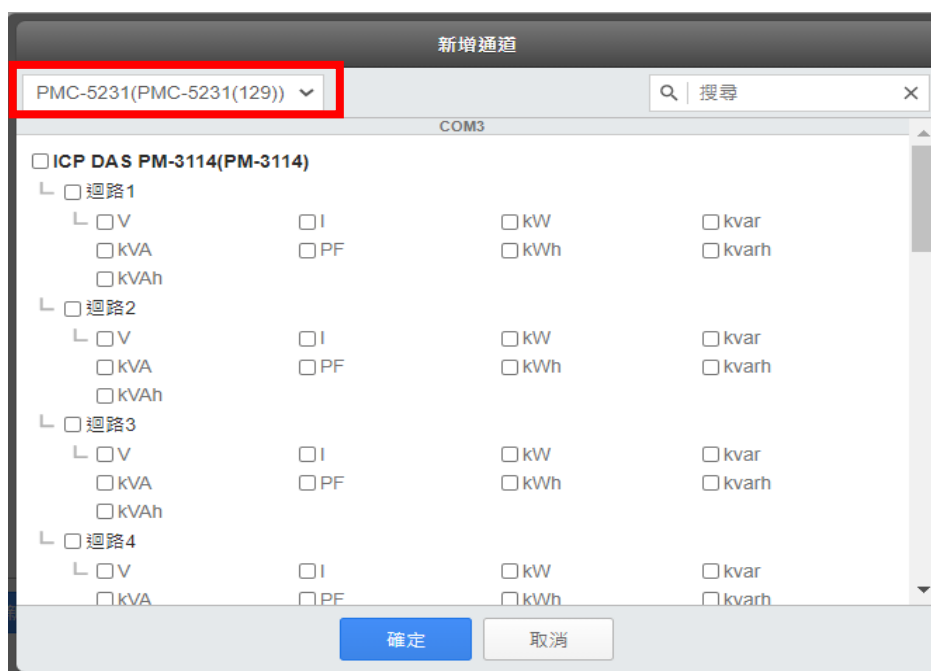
新增通道

PMC-5231(PMC-5231(129))

搜尋

COM3

ICP DAS PM-3114(PM-3114)

迴路1

V I kW kvar
kVA PF kWh kvarh
kVAh

迴路2

V I kW kvar
kVA PF kWh kvarh
kVAh

迴路3

V I kW kvar
kVA PF kWh kvarh
kVAh

迴路4

V I kW kvar
kVA PF kWh kvarh

確定 取消